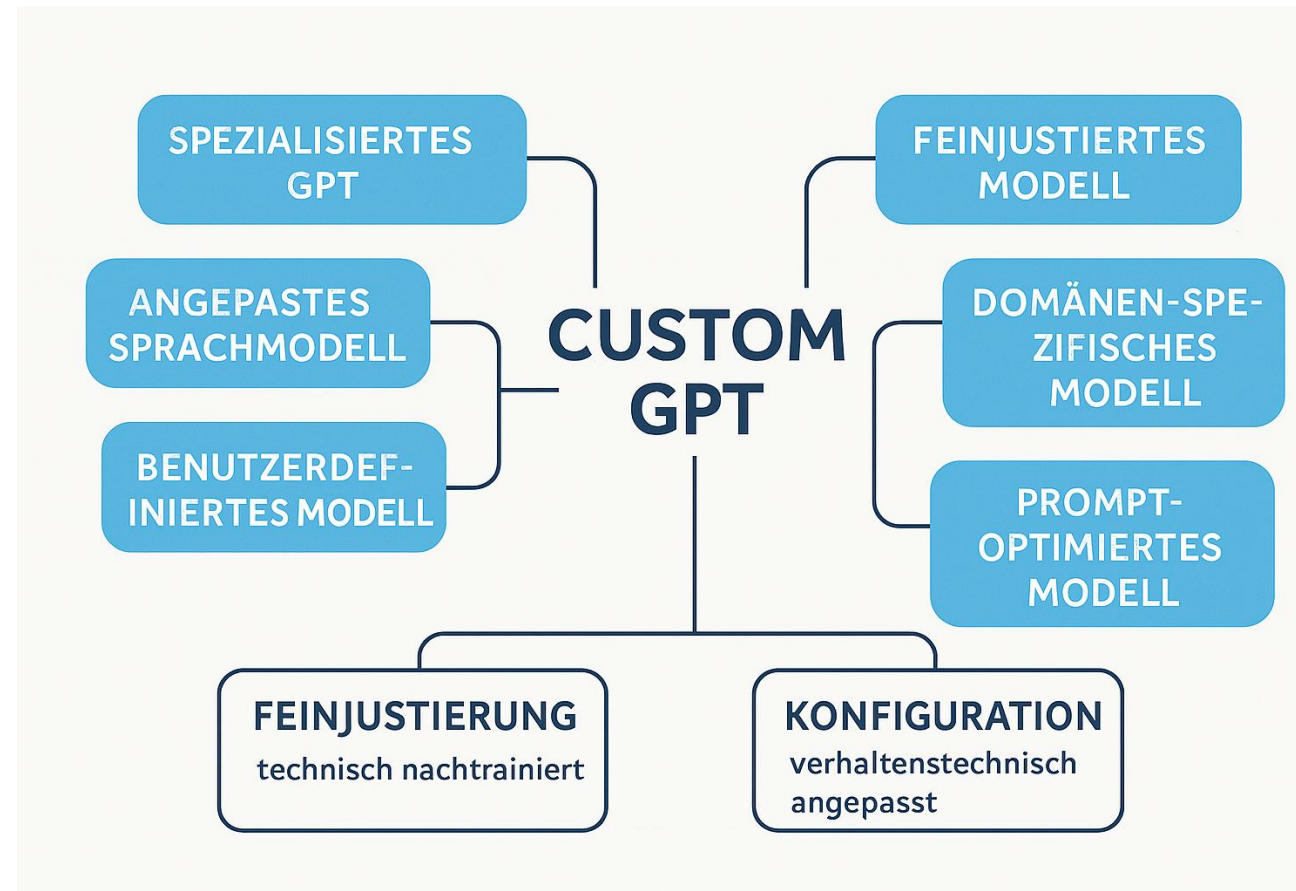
SPEZIALISIERTES GPT

ANGEPASTES SPRACHMODELL

BENUTZERDEFINIERTES MODELL

CUSTOM GPT

FEINJUSTIERTES MODELL

DOMÄNEN-SPEZIFISCHES MODELL

PROMPT-OPTIMIERTES MODELL

FEINJUSTIERUNG
technisch nachtrainiert

KONFIGURATION
verhaltenstechnisch angepasst